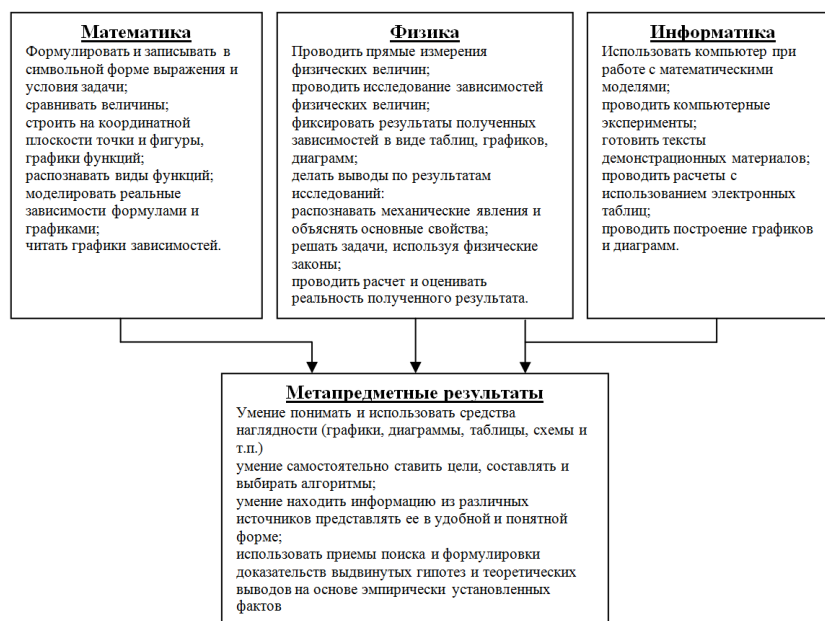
Математика
Формулировать и записывать в символьной форме выражения и условия задачи;
сравнивать величины;
строить на координатной плоскости точки и фигуры, графики функций;
распознавать виды функций;
моделировать реальные зависимости формулами и графиками;
читать графики зависимостей.

Физика
Проводить прямые измерения физических величин;
проводить исследование зависимостей физических величин;
фиксировать результаты полученных зависимостей в виде таблиц, графиков, диаграмм;
делать выводы по результатам исследований:
распознавать механические явления и объяснять основные свойства;
решать задачи, используя физические законы;
проводить расчет и оценивать реальность полученного результата.

Информатика
Использовать компьютер при работе с математическими моделями;
проводить компьютерные эксперименты;
готовить тексты демонстрационных материалов;
проводить расчеты с использованием электронных таблиц;
проводить построение графиков и диаграмм.

Метапредметные результаты
Умение понимать и использовать средства наглядности (графики, диаграммы, таблицы, схемы и т.п.)
умение самостоятельно ставить цели, составлять и выбирать алгоритмы;
умение находить информацию из различных источников представлять ее в удобной и понятной форме;
использовать приемы поиска и формулировки доказательств выдвинутых гипотез и теоретических выводов на основе эмпирически установленных фактов